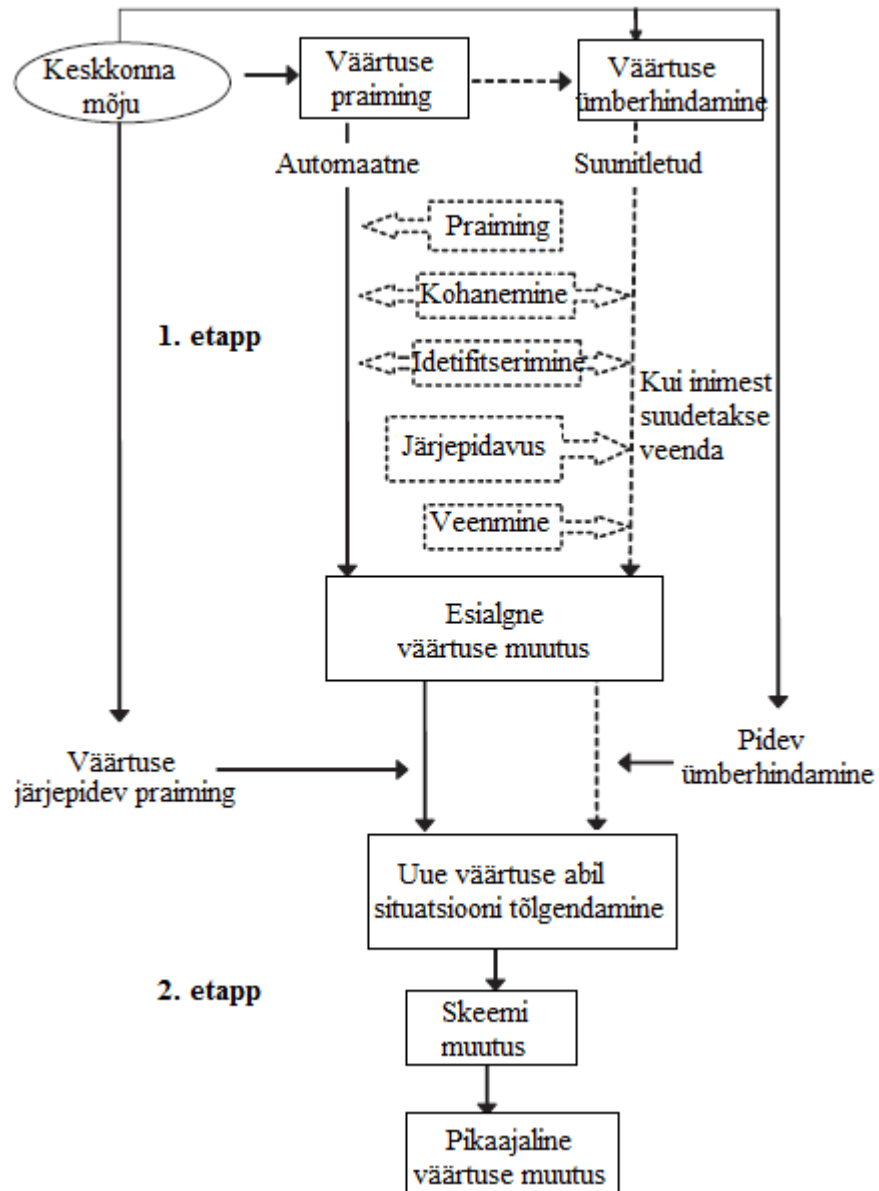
Keskkonna mõju

Väärtuse praiming

Väärtuse ümberhindamine

Automaatne

Suunitletud

Praiming

Kohanemine

1. etapp

Idetifitserimine

Kui inimest suudetakse veenda

Järjepidavus

Veenmine

Esialgne väärtuse muutus

Väärtuse järjepidev praiming

Pidev ümberhindamine

Uue väärtuse abil situatsiooni tõlgendamine

2. etapp

Skeemi muutus

Pikaajaline väärtuse muutus